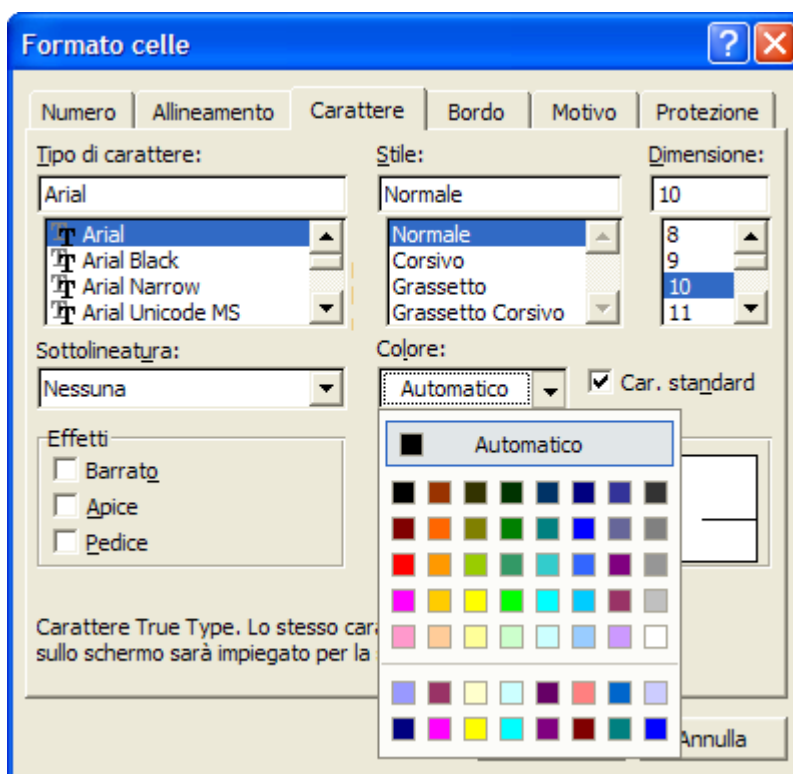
Formato celle

?

Numero | Allineamento | Carattere | Bordo | Motivo | Protezione

Tipo di carattere:
Arial
Arial
Arial Black
Arial Narrow
Arial Unicode MS

Stile:
Normale
Normale
Corsivo
Grassetto
Grassetto Corsivo

Dimensione:
10
8
9
10
11

Sottolineatura:
Nessuna

Colore:
Automatico

Car. standard

Effetti
Barrato
Apice
Pedice

Automatico

Carattere True Type. Lo stesso cara
sullo schermo sarà impiegato per la

Annulla